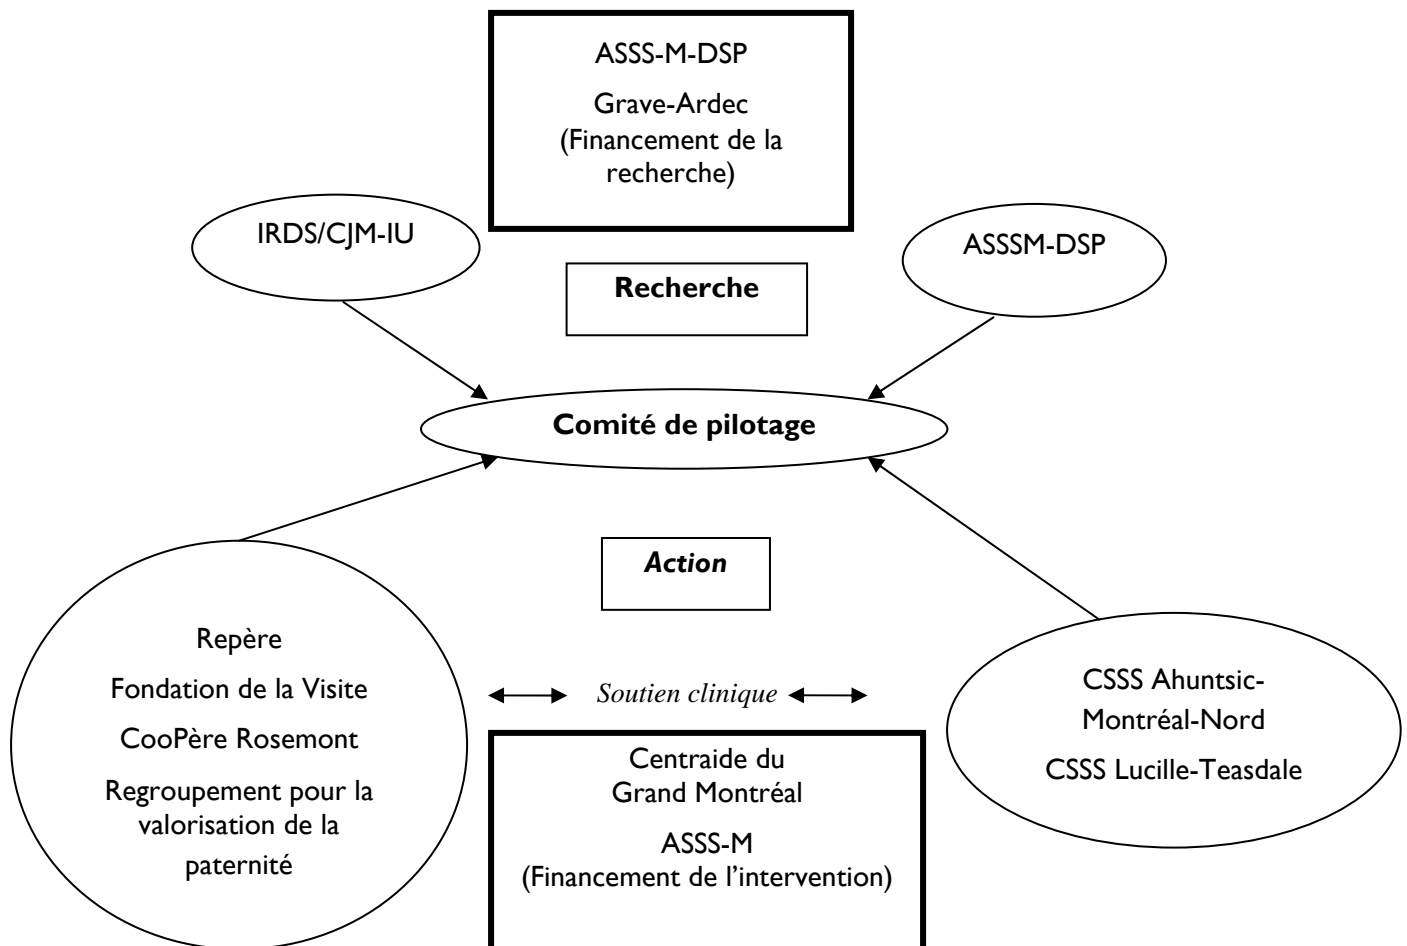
ASSS-M-DSP

Grave-Ardec (Financement de la recherche)

IRDS/CJM-IU

ASSSM-DSP

**Recherche**

**Comité de pilotage**

***Action***

Repère

Fondation de la Visite

CooPère Rosemont

Regroupement pour la valorisation de la paternité

*Soutien clinique*

CSSS Ahuntsic-Montréal-Nord

CSSS Lucille-Teasdale

Centraide du Grand Montréal

ASSS-M (Financement de l'intervention)